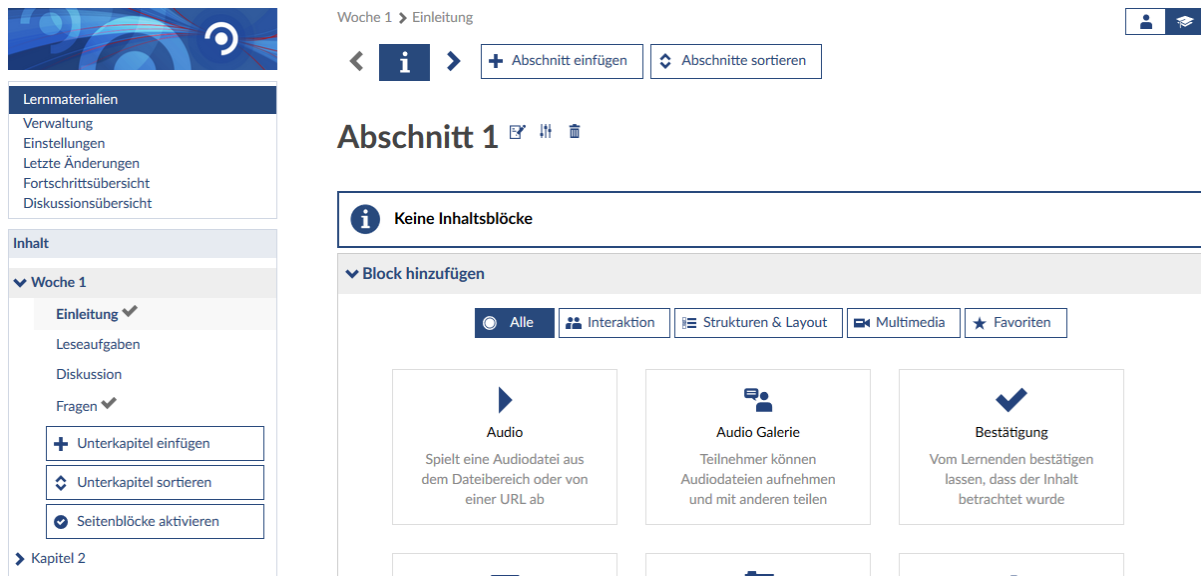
Woche 1 > Einleitung

i

Abschnitt einfügen

Abschnitte sortieren

Lernmaterialien
Verwaltung
Einstellungen
Letzte Änderungen
Fortschrittsübersicht
Diskussionsübersicht

Inhalt

Woche 1

Einleitung

Leseaufgaben

Diskussion

Fragen

Unterkapitel einfügen

Unterkapitel sortieren

Seitenblöcke aktivieren

Kapitel 2

Abschnitt 1

Keine Inhaltsblöcke

Block hinzufügen

Alle | Interaktion | Strukturen & Layout | Multimedia | Favoriten

Audio
Spielt eine Audiodatei aus dem Dateibereich oder von einer URL ab

Audio Galerie
Teilnehmer können Audiodateien aufnehmen und mit anderen teilen

Bestätigung
Vom Lernenden bestätigen lassen, dass der Inhalt betrachtet wurde